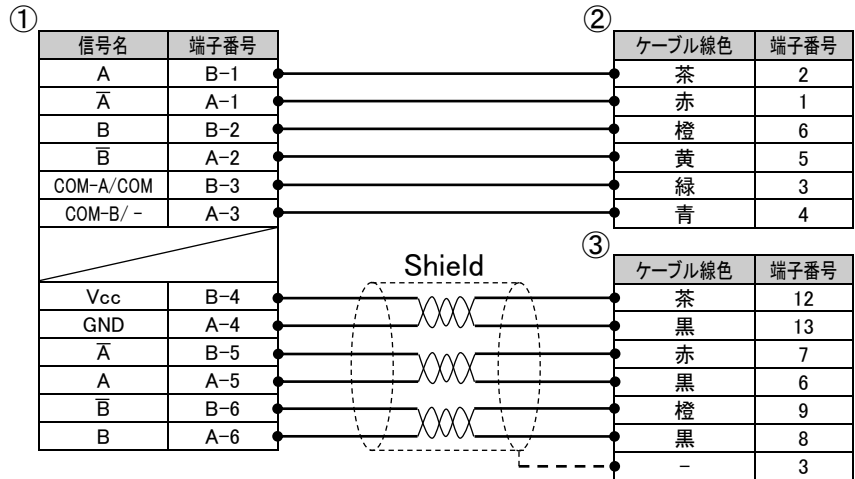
①

| 信号名 | 端子番号 |
|---|---|
| A | B-1 |
| $\overline{A}$ | A-1 |
| B | B-2 |
| $\overline{B}$ | A-2 |
| COM-A/COM | B-3 |
| COM-B/－ | A-3 |
| | |
| Vcc | B-4 |
| GND | A-4 |
| $\overline{A}$ | B-5 |
| A | A-5 |
| $\overline{B}$ | B-6 |
| B | A-6 |

②

| ケーブル線色 | 端子番号 |
|---|---|
| 茶 | 2 |
| 赤 | 1 |
| 橙 | 6 |
| 黄 | 5 |
| 緑 | 3 |
| 青 | 4 |

Shield

③

| ケーブル線色 | 端子番号 |
|---|---|
| 茶 | 12 |
| 黒 | 13 |
| 赤 | 7 |
| 黒 | 6 |
| 橙 | 9 |
| 黒 | 8 |
| － | 3 |